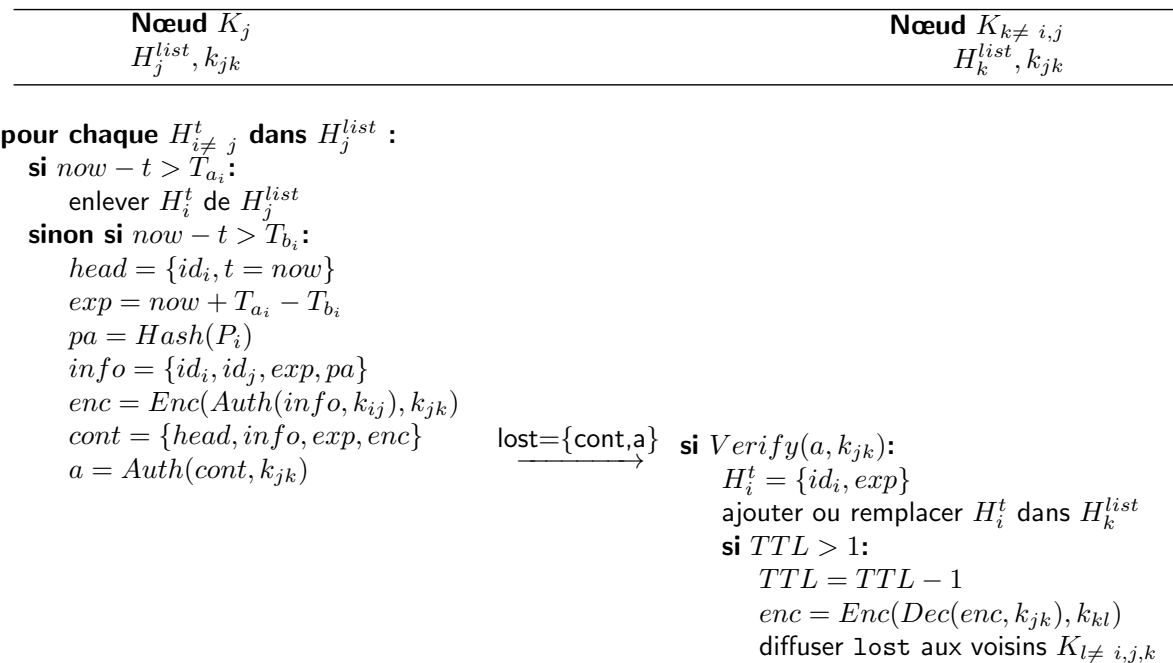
**Nœud** $K_j$
$H_j^{list}, k_{jk}$

**Nœud** $K_{k\neq i,j}$
$H_k^{list}, k_{jk}$

**pour chaque** $H_{i\neq j}^t$ **dans** $H_j^{list}$ **:**
**si** $now - t > T_{a_i}$**:**
enlever $H_i^t$ de $H_j^{list}$
**sinon si** $now - t > T_{b_i}$**:**
$head = \{id_i, t = now\}$
$exp = now + T_{a_i} - T_{b_i}$
$pa = Hash(P_i)$
$info = \{id_i, id_j, exp, pa\}$
$enc = Enc(Auth(info, k_{ij}), k_{jk})$
$cont = \{head, info, exp, enc\}$
$a = Auth(cont, k_{jk})$

lost={cont,a}

**si** $Verify(a, k_{jk})$**:**
$H_i^t = \{id_i, exp\}$
ajouter ou remplacer $H_i^t$ dans $H_k^{list}$
**si** $TTL > 1$**:**
$TTL = TTL - 1$
$enc = Enc(Dec(enc, k_{jk}), k_{kl})$
diffuser lost aux voisins $K_{l\neq i,j,k}$